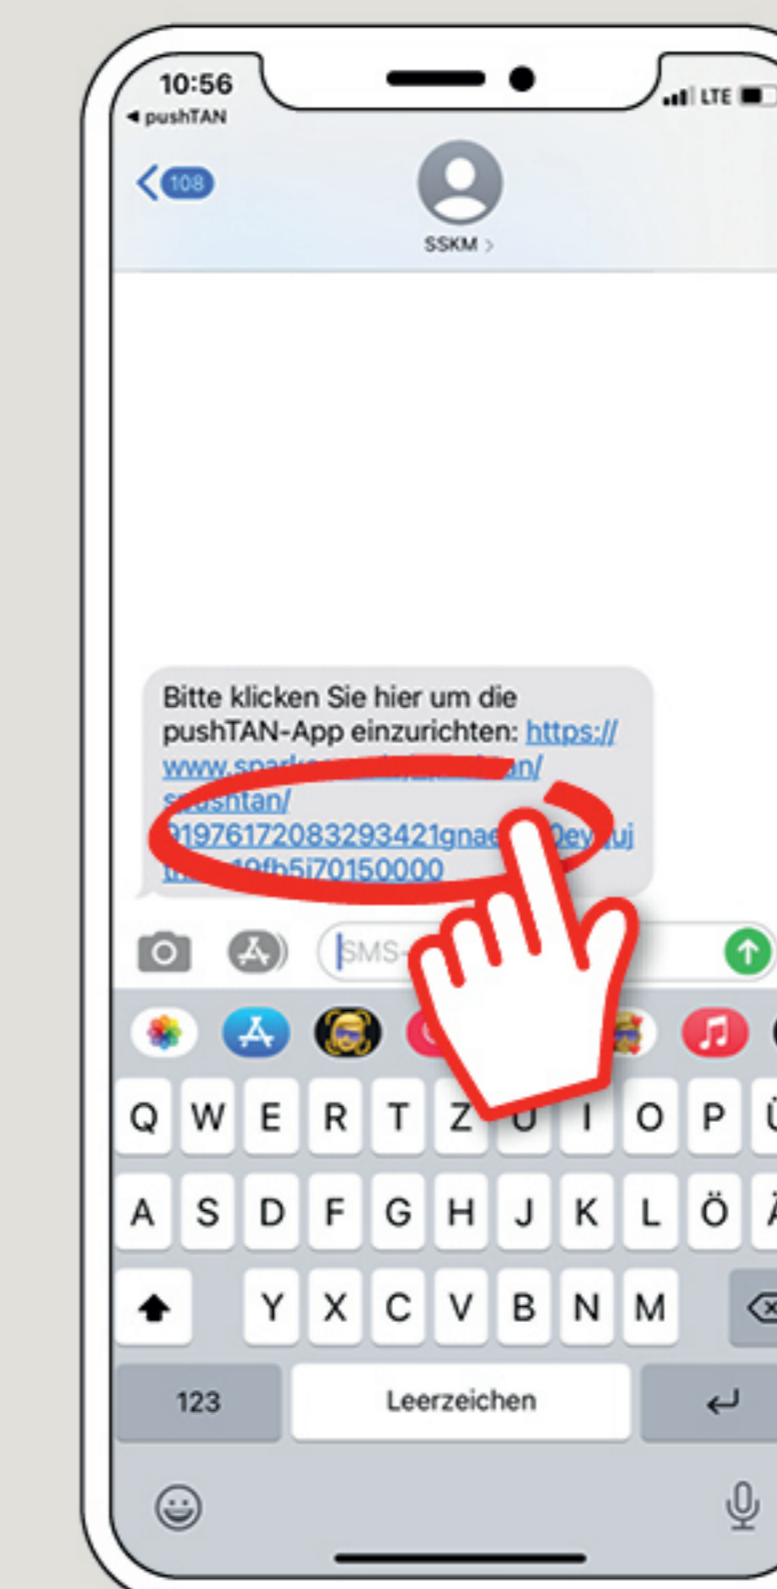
10:56
◂ pushTAN
LTE

108

SSKM >

Bitte klicken Sie hier um die pushTAN-App einzurichten: https://www.spark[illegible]an/s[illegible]ushtan/9197617208329342​1gnae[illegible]0ey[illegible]uj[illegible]19fb5i70150000

SMS-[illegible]

Q W E R T Z U I O P Ü
A S D F G H J K L Ö Ä
Y X C V B N M
123 Leerzeichen